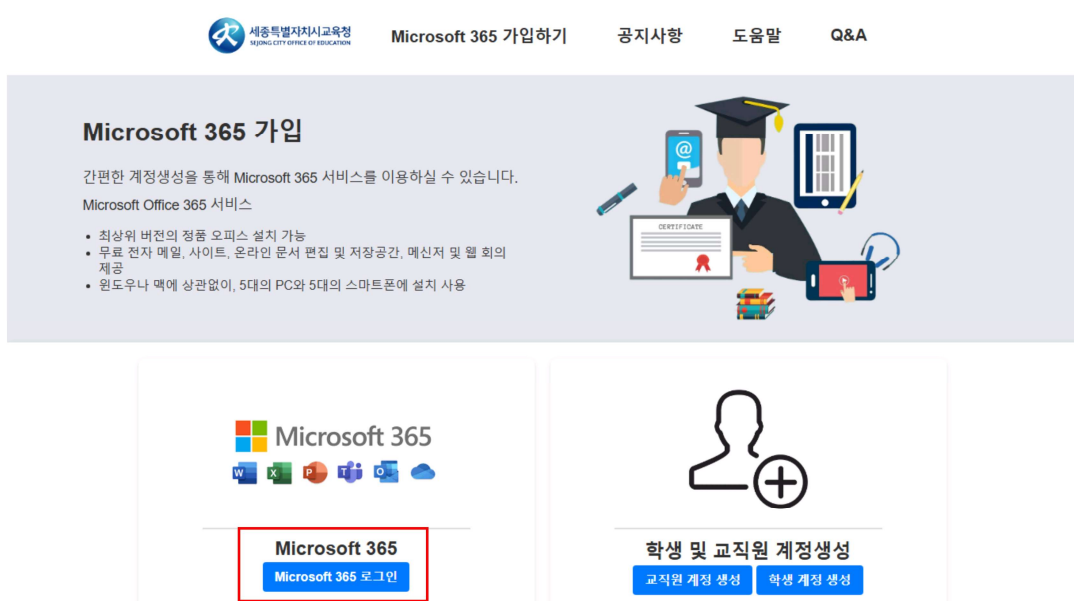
세종특별자치시교육청
SEJONG CITY OFFICE OF EDUCATION

Microsoft 365 가입하기 공지사항 도움말 Q&A

Microsoft 365 가입

간편한 계정생성을 통해 Microsoft 365 서비스를 이용하실 수 있습니다.

Microsoft Office 365 서비스

- 최상위 버전의 정품 오피스 설치 가능
- 무료 전자 메일, 사이트, 온라인 문서 편집 및 저장공간, 메신저 및 웹 회의 제공
- 윈도우나 맥에 상관없이, 5대의 PC와 5대의 스마트폰에 설치 사용

CERTIFICATE

Microsoft 365

Microsoft 365
Microsoft 365 로그인

학생 및 교직원 계정생성
교직원 계정 생성 학생 계정 생성